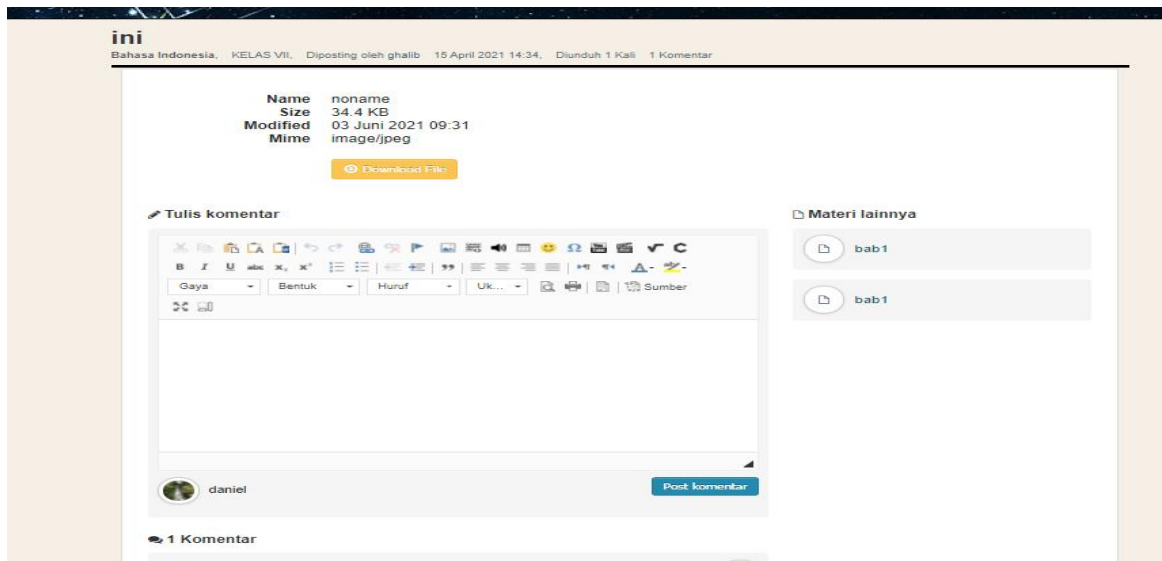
ini

Bahasa Indonesia, KELAS VII, Diposting oleh ghalib 15 April 2021 14:34, Diunduh 1 Kali 1 Komentar

| | |
|---|---|
| Name | noname |
| Size | 34.4 KB |
| Modified | 03 Juni 2021 09:31 |
| Mime | image/jpeg |

Download File

Tulis komentar

Gaya Bentuk Huruf Uk... Sumber

daniel

Post komentar

Materi lainnya

bab1

bab1

1 Komentar